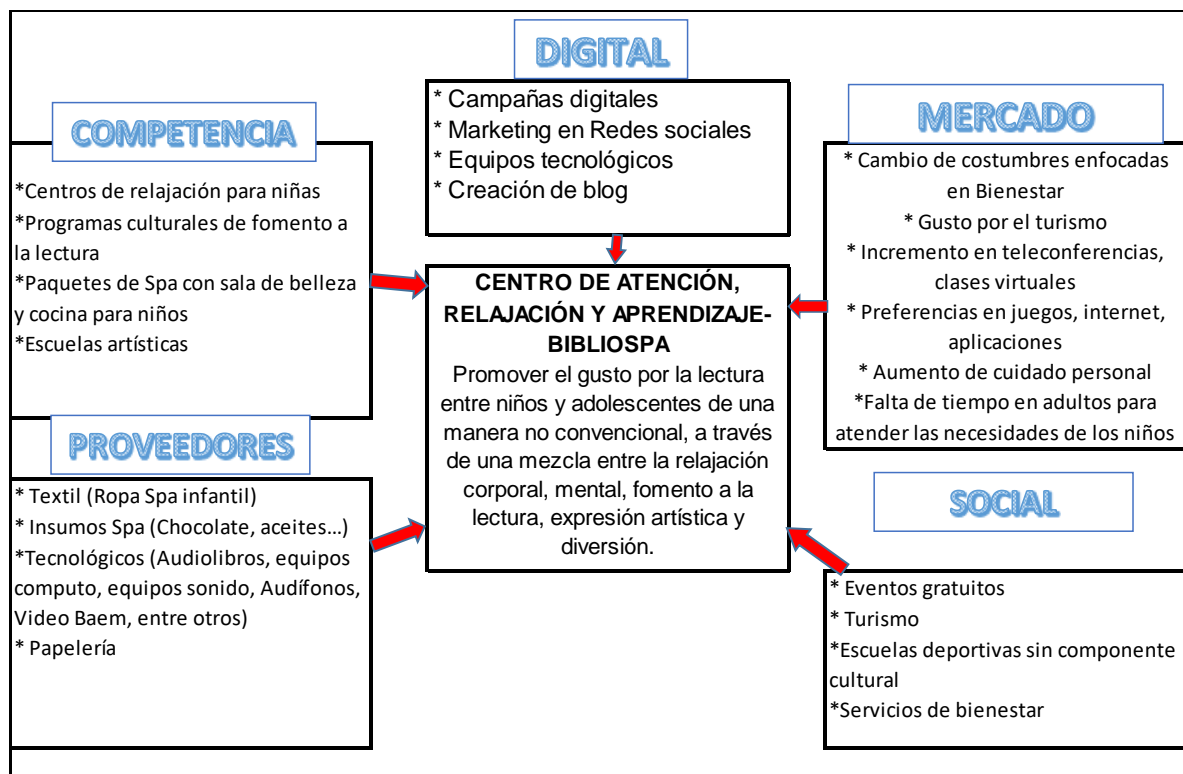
DIGITAL

* Campañas digitales
* Marketing en Redes sociales
* Equipos tecnológicos
* Creación de blog

COMPETENCIA

*Centros de relajación para niñas
*Programas culturales de fomento a la lectura
*Paquetes de Spa con sala de belleza y cocina para niños
*Escuelas artísticas

MERCADO

* Cambio de costumbres enfocadas en Bienestar
* Gusto por el turismo
* Incremento en teleconferencias, clases virtuales
* Preferencias en juegos, internet, aplicaciones
* Aumento de cuidado personal
*Falta de tiempo en adultos para atender las necesidades de los niños

CENTRO DE ATENCIÓN, RELAJACIÓN Y APRENDIZAJE- BIBLIOSPA
Promover el gusto por la lectura entre niños y adolescentes de una manera no convencional, a través de una mezcla entre la relajación corporal, mental, fomento a la lectura, expresión artística y diversión.

PROVEEDORES

* Textil (Ropa Spa infantil)
* Insumos Spa (Chocolate, aceites…)
*Tecnológicos (Audiolibros, equipos computo, equipos sonido, Audífonos, Video Baem, entre otros)
* Papelería

SOCIAL

* Eventos gratuitos
* Turismo
*Escuelas deportivas sin componente cultural
*Servicios de bienestar